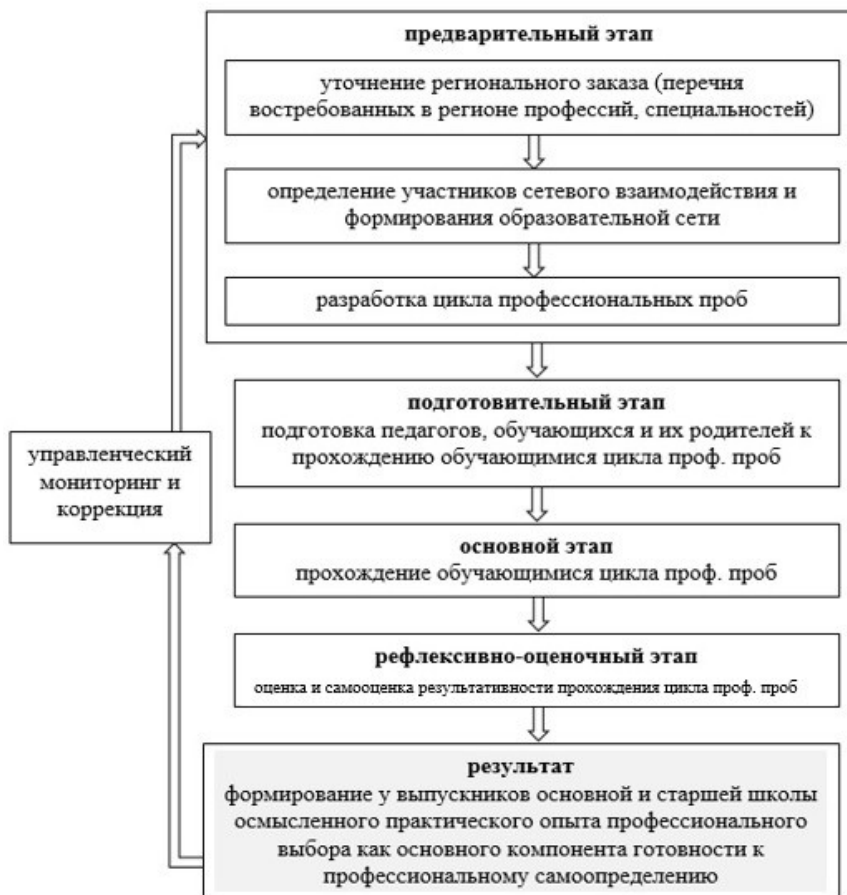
предварительный этап

уточнение регионального заказа (перечня востребованных в регионе профессий, специальностей)

определение участников сетевого взаимодействия и формирования образовательной сети

разработка цикла профессиональных проб

подготовительный этап
подготовка педагогов, обучающихся и их родителей к прохождению обучающимися цикла проф. проб

основной этап
прохождение обучающимися цикла проф. проб

рефлексивно-оценочный этап
оценка и самооценка результативности прохождения цикла проф. проб

результат
формирование у выпускников основной и старшей школы осмысленного практического опыта профессионального выбора как основного компонента готовности к профессиональному самоопределению

управленческий мониторинг и коррекция